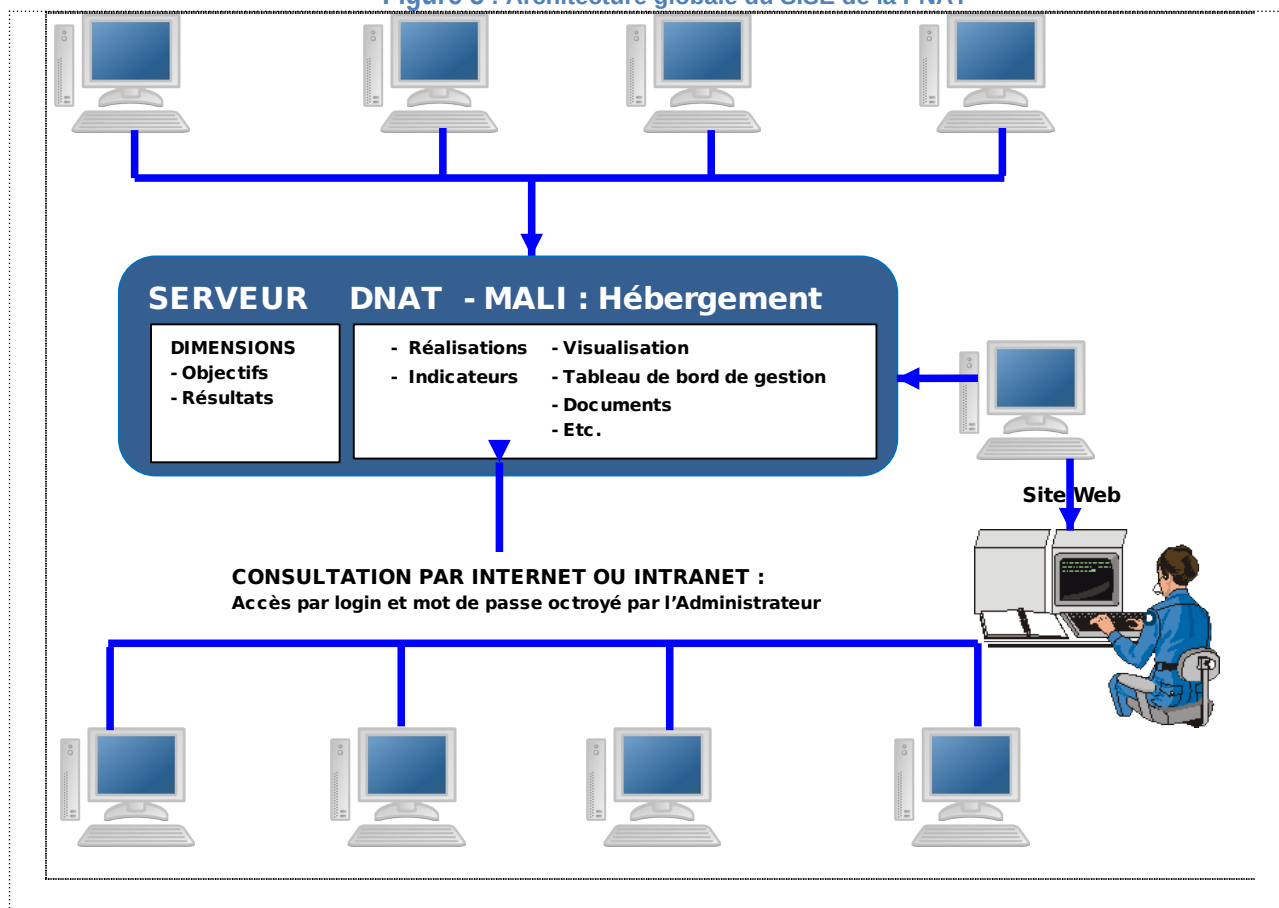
Figure 3 : Architecture globale du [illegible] de la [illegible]

SERVEUR DNAT - MALI : Hébergement

DIMENSIONS
- Objectifs
- Résultats

- Réalisations
- Indicateurs

- Visualisation
- Tableau de bord de gestion
- Documents
- Etc.

Site Web

CONSULTATION PAR INTERNET OU INTRANET :
Accès par login et mot de passe octroyé par l'Administrateur